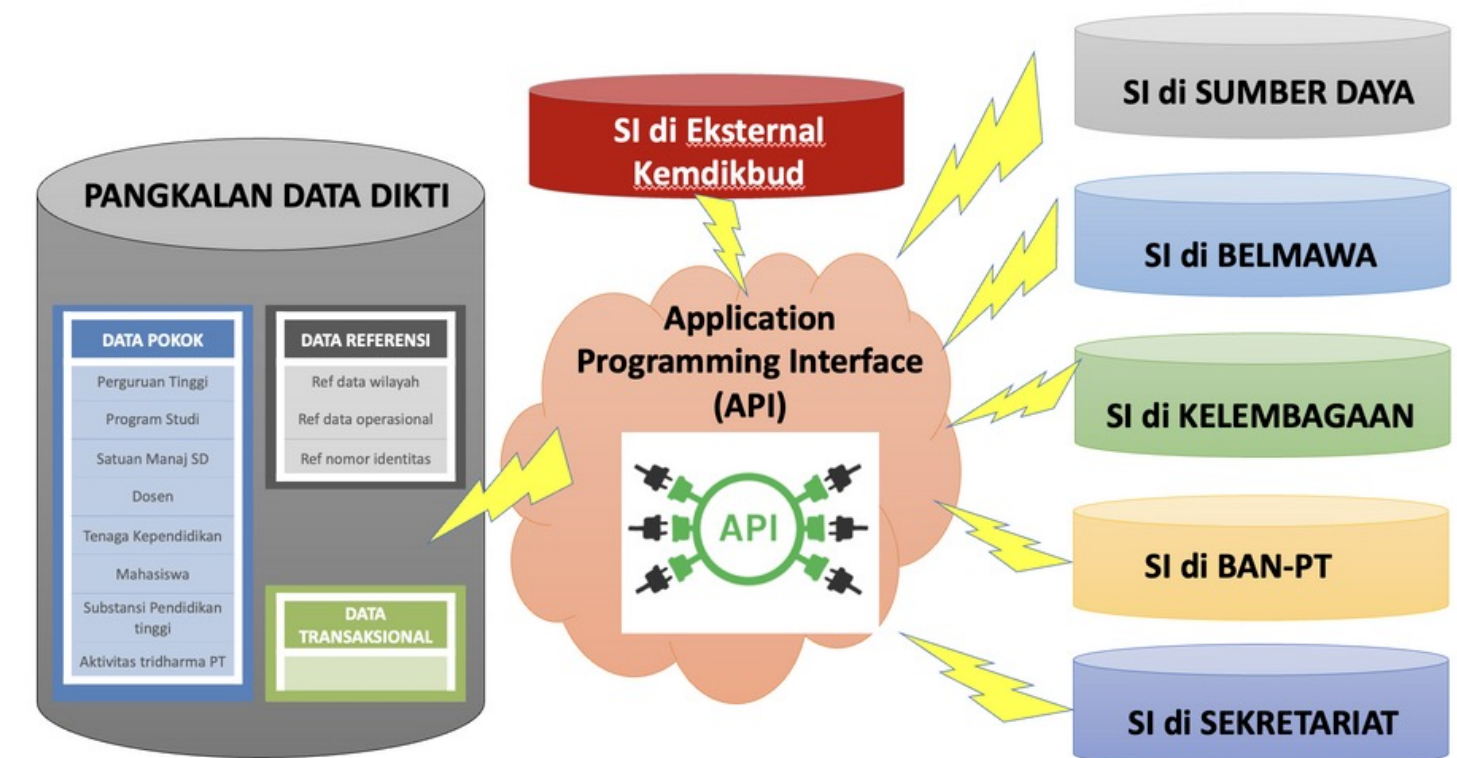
PANGKALAN DATA DIKTI

DATA POKOK
Perguruan Tinggi
Program Studi
Satuan Manaj SD
Dosen
Tenaga Kependidikan
Mahasiswa
Substansi Pendidikan tinggi
Aktivitas tridharma PT

DATA REFERENSI
Ref data wilayah
Ref data operasional
Ref nomor identitas

DATA TRANSAKSIONAL

SI di Eksternal Kemdikbud

Application Programming Interface (API)

API

SI di SUMBER DAYA

SI di BELMAWA

SI di KELEMBAGAAN

SI di BAN-PT

SI di SEKRETARIAT